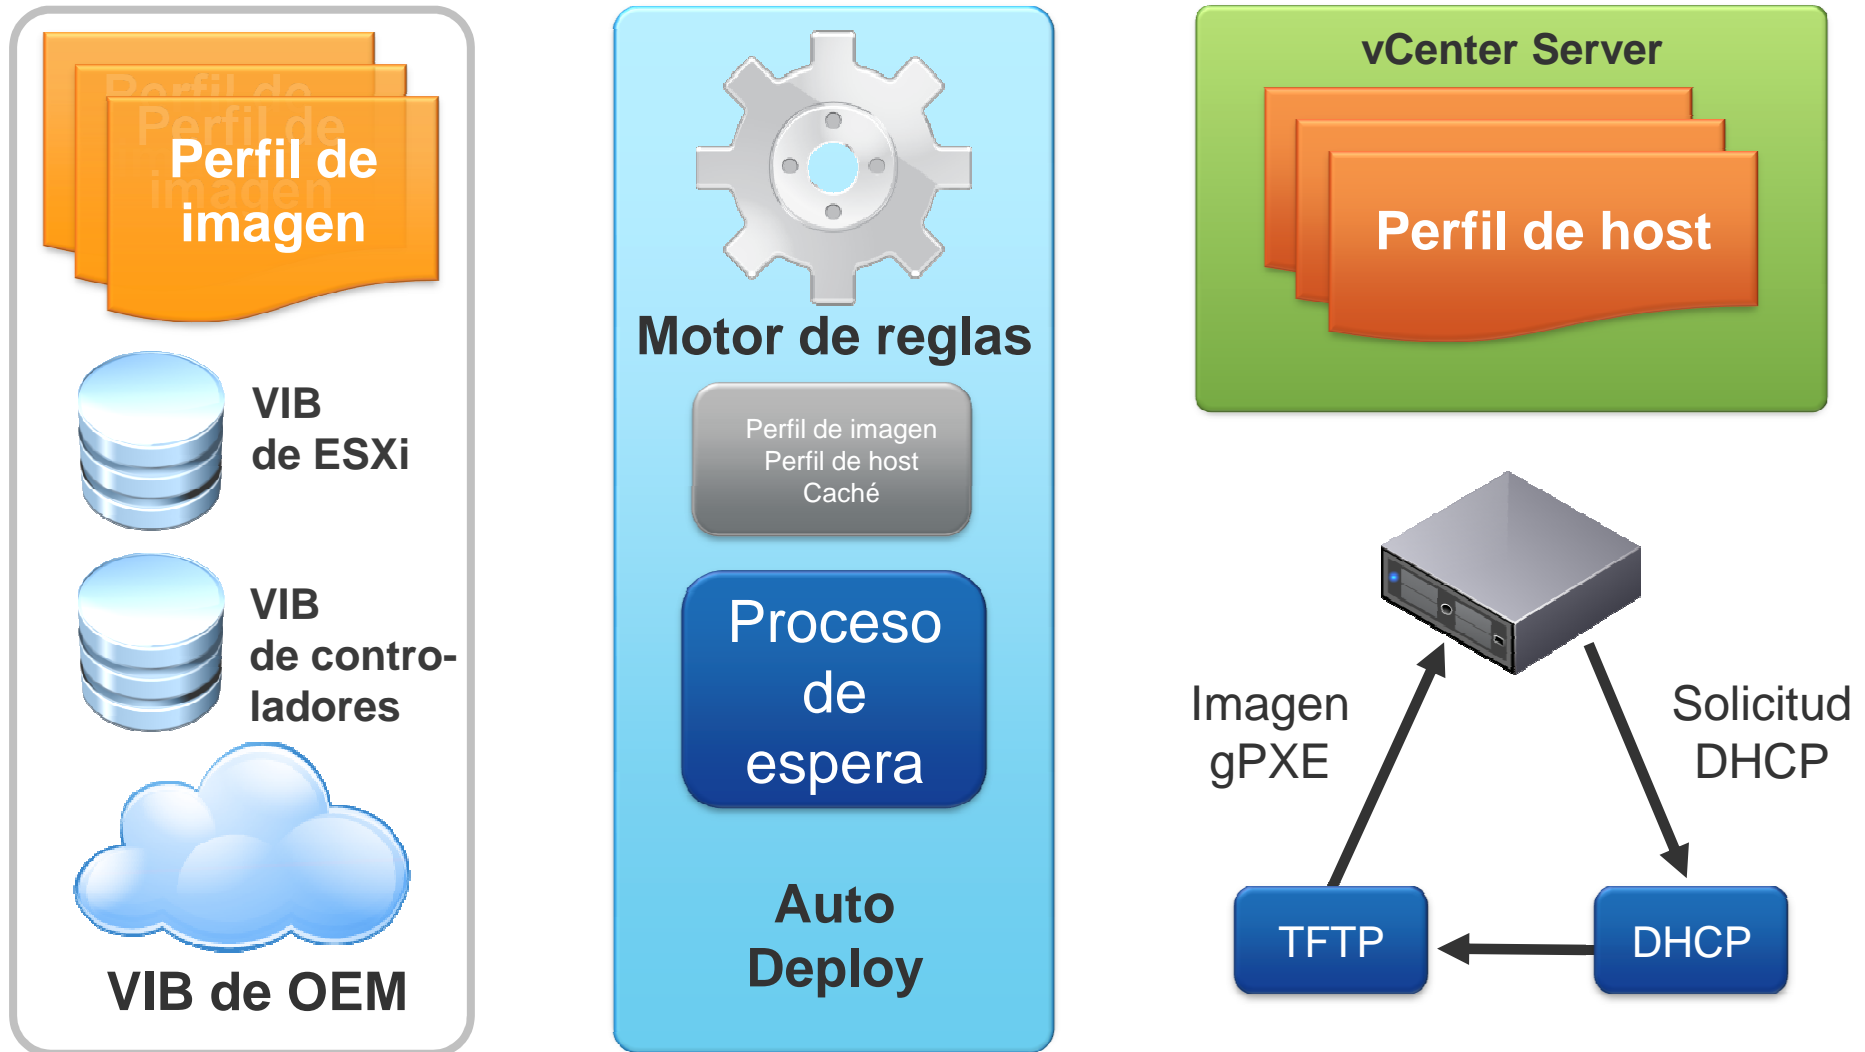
Perfil de
Perfil de
Perfil de imagen

VIB de ESXi

VIB de controladores

VIB de OEM

Motor de reglas

Perfil de imagen
Perfil de host
Caché

Proceso de espera

Auto Deploy

vCenter Server

Perfil de host

Imagen gPXE

Solicitud DHCP

TFTP

DHCP